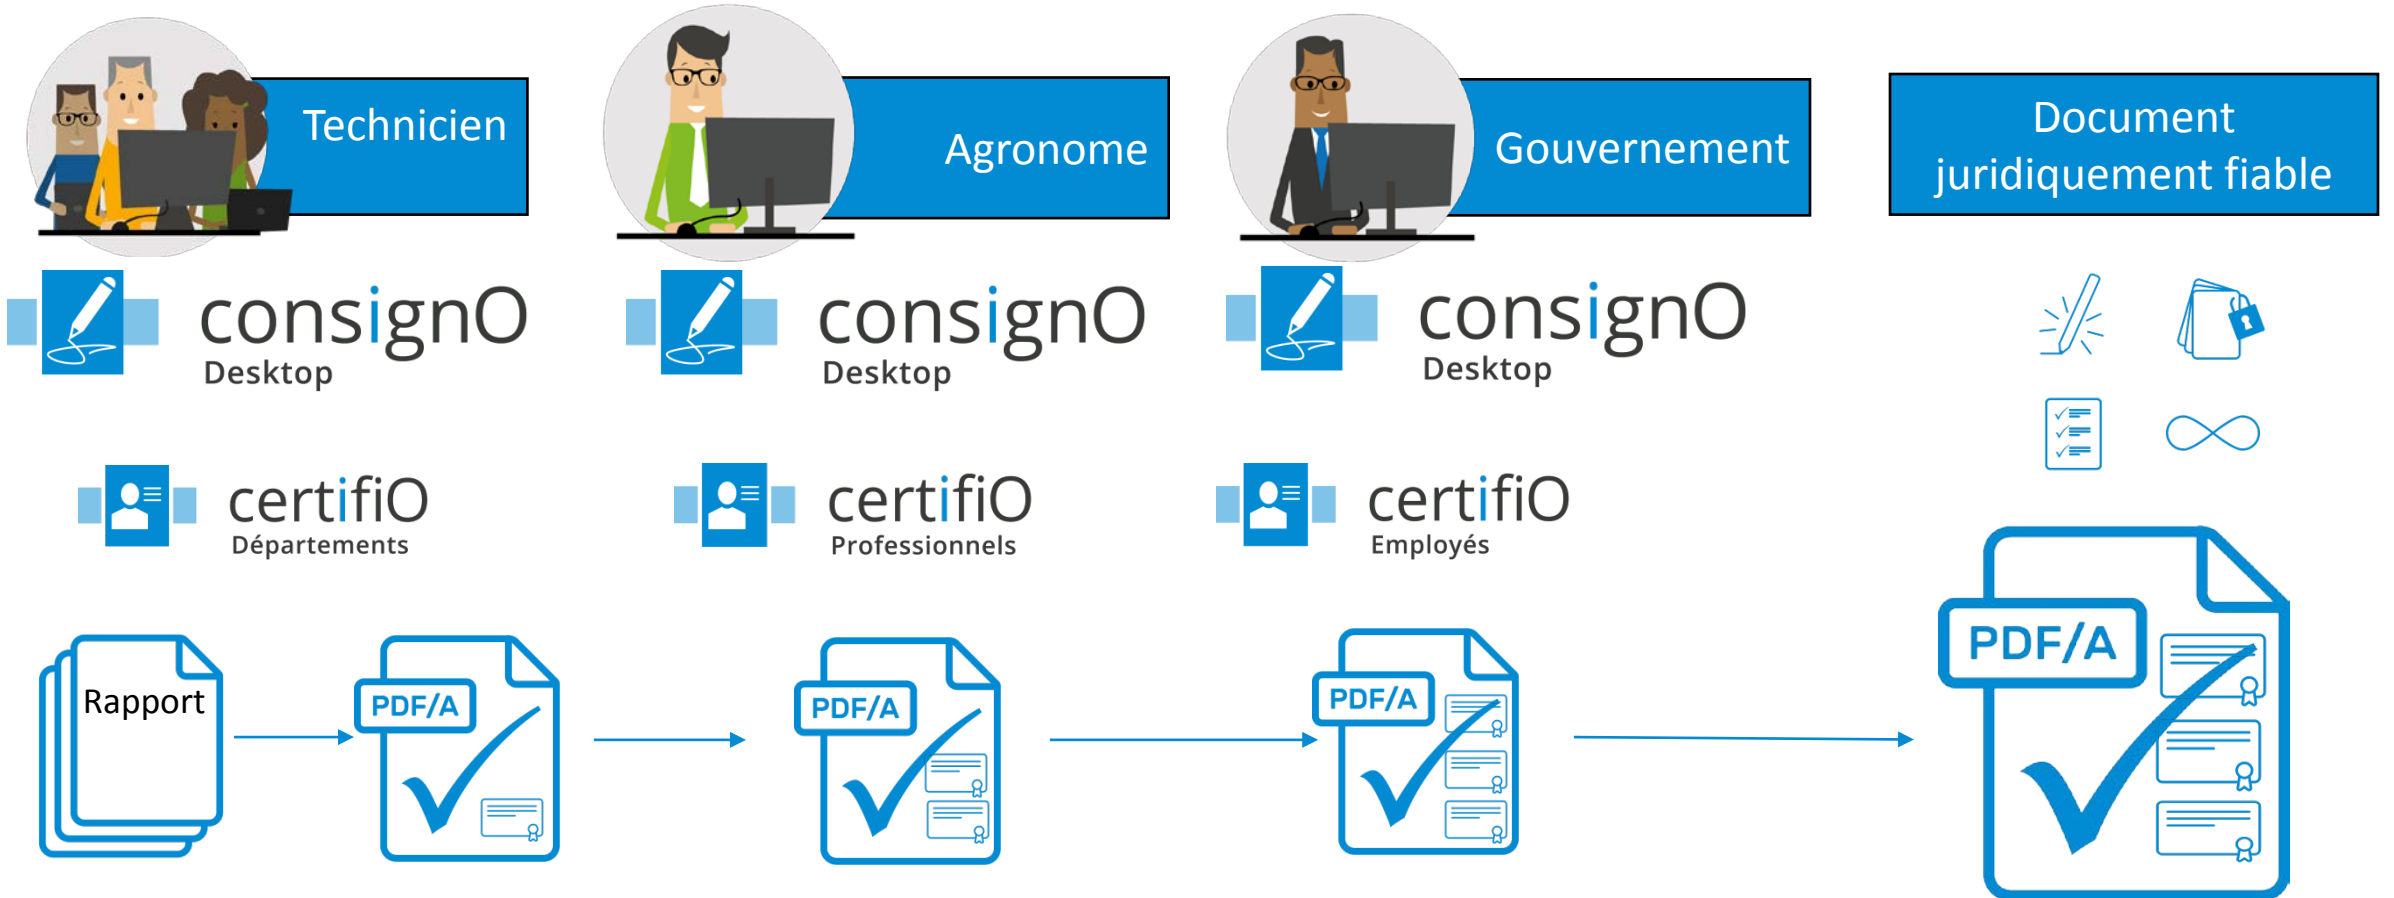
Technicien

Agronome

Gouvernement

Document juridiquement fiable

consignO
Desktop

consignO
Desktop

consignO
Desktop

certifiO
Départements

certifiO
Professionnels

certifiO
Employés

Rapport

PDF/A

PDF/A

PDF/A

PDF/A